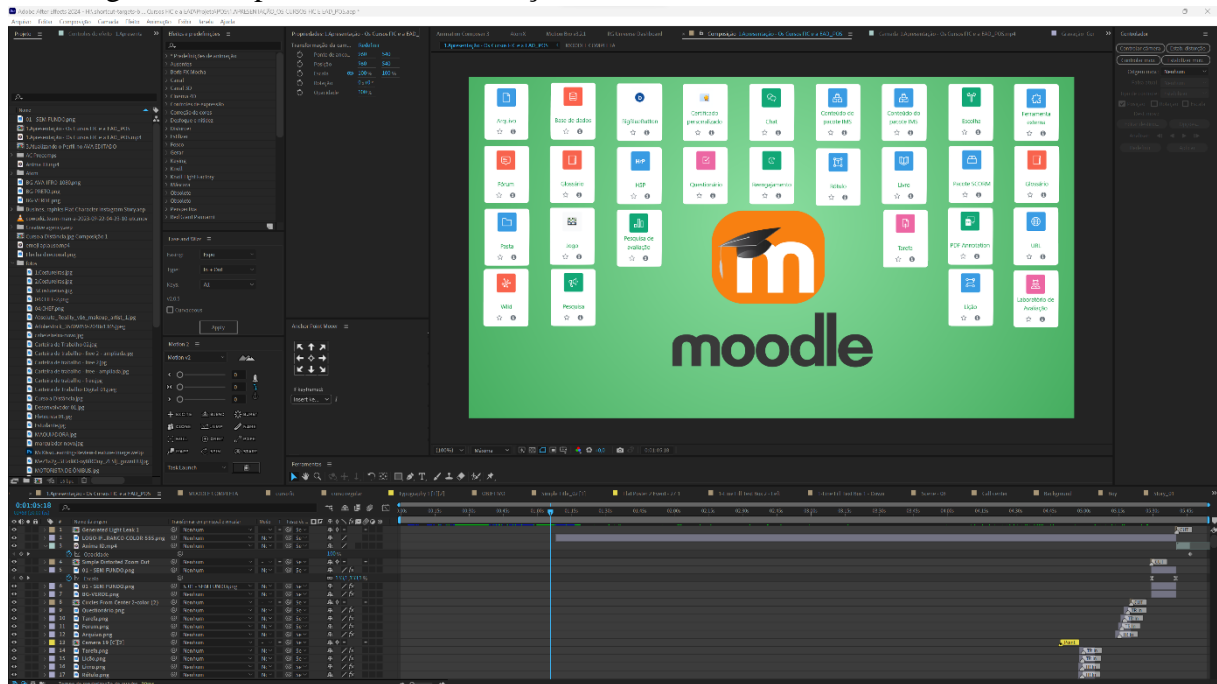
Adobe After Effects 2024

Arquivo Editar Composição Camada Efeito Animação Exibir Janela Ajuda

Projeto

Efeitos e predefinições

Propriedades

Composição

Contador

Arquivo

Base de dados

BigBlueButton

Certificado personalizado

Chat

Conteúdo do pacote IMS

Conteúdo do pacote IMS

Escolha

Ferramenta externa

Fórum

Glossário

H5P

Questionário

Agendamento

Rótulo

Livro

Pacote SCORM

Glossário

Pasta

Jogo

Pesquisa de avaliação

Tarefa

PDF Annotation

URL

Wiki

Pesquisa

Lição

Laboratório de Avaliação

moodle

0:01:05:18

Generated Light Leak 1

LOGO IF_BRANCO-COLOR SSS.png

Anima ID.mp4

Simple Extruded Zoom Out

01 - SEM FUNDO.png

01 - SEM FUNDO.png

BG-VERDE.png

Circles From Center 2-color (2)

Questionário.png

Tarefa.png

Fórum.png

Arquivo.png

Camera 1

Tarefa.png

Lição.png

Livro.png

Rótulo.png

Nenhum

Apply

Ferramentas